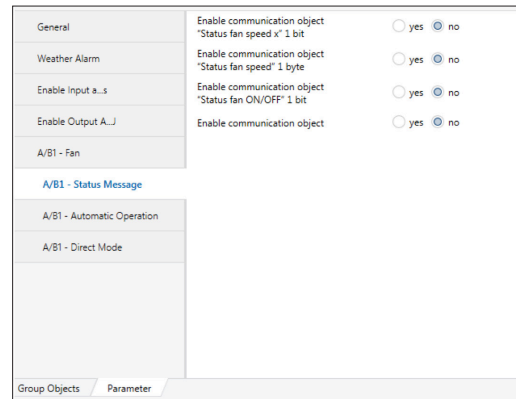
General

Weather Alarm

Enable Input a...s

Enable Output A...J

A/B1 - Fan

A/B1 - Status Message

A/B1 - Automatic Operation

A/B1 - Direct Mode

Enable communication object "Status fan speed x" 1 bit — yes no

Enable communication object "Status fan speed" 1 byte — yes no

Enable communication object "Status fan ON/OFF" 1 bit — yes no

Enable communication object — yes no

Group Objects

Parameter